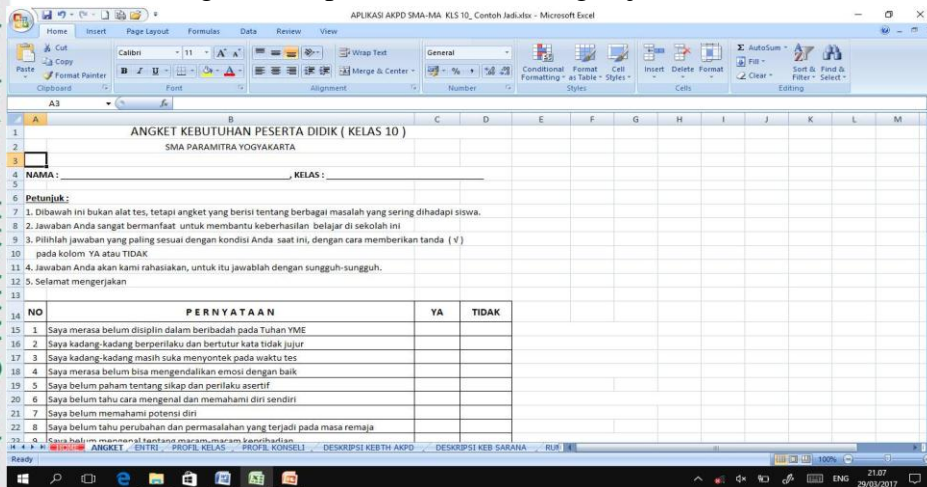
APLIKASI AKPD SMA-MA KLS 10_Contoh Jadi.xlsx - Microsoft Excel

Home Insert Page Layout Formulas Data Review View

Cut
Copy
Format Painter
Clipboard
Calibri 11
Font
Wrap Text
Merge & Center
Alignment
General
Number
Conditional Formatting
Format as Table
Cell Styles
Styles
Insert Delete Format
Cells
AutoSum
Fill
Clear
Sort & Filter
Find & Select
Editing

A3

A B C D E F G H I J K L M

ANGKET KEBUTUHAN PESERTA DIDIK ( KELAS 10 )
SMA PARAMITRA YOGYAKARTA

NAMA : ______________________________ , KELAS : ______________________________

Petunjuk :
1. Dibawah ini bukan alat tes, tetapi angket yang berisi tentang berbagai masalah yang sering dihadapi siswa.
2. Jawaban Anda sangat bermanfaat untuk membantu keberhasilan belajar di sekolah ini
3. Pilihlah jawaban yang paling sesuai dengan kondisi Anda saat ini, dengan cara memberikan tanda ( √ )
pada kolom YA atau TIDAK
4. Jawaban Anda akan kami rahasiakan, untuk itu jawablah dengan sungguh-sungguh.
5. Selamat mengerjakan

| NO | PERNYATAAN | YA | TIDAK |
|---|---|---|---|
| 1 | Saya merasa belum disiplin dalam beribadah pada Tuhan YME | | |
| 2 | Saya kadang-kadang berperilaku dan bertutur kata tidak jujur | | |
| 3 | Saya kadang-kadang masih suka menyontek pada waktu tes | | |
| 4 | Saya merasa belum bisa mengendalikan emosi dengan baik | | |
| 5 | Saya belum paham tentang sikap dan perilaku asertif | | |
| 6 | Saya belum tahu cara mengenal dan memahami diri sendiri | | |
| 7 | Saya belum memahami potensi diri | | |
| 8 | Saya belum tahu perubahan dan permasalahan yang terjadi pada masa remaja | | |
| 9 | Saya belum mengenal tentang macam-macam kepribadian | | |

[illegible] ANGKET ENTRI PROFIL KELAS PROFIL KONSELI DESKRIPSI KEBTH AKPD DESKRIPSI KEB SARANA RU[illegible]
Ready 100%
ENG 21.07 29/03/2017